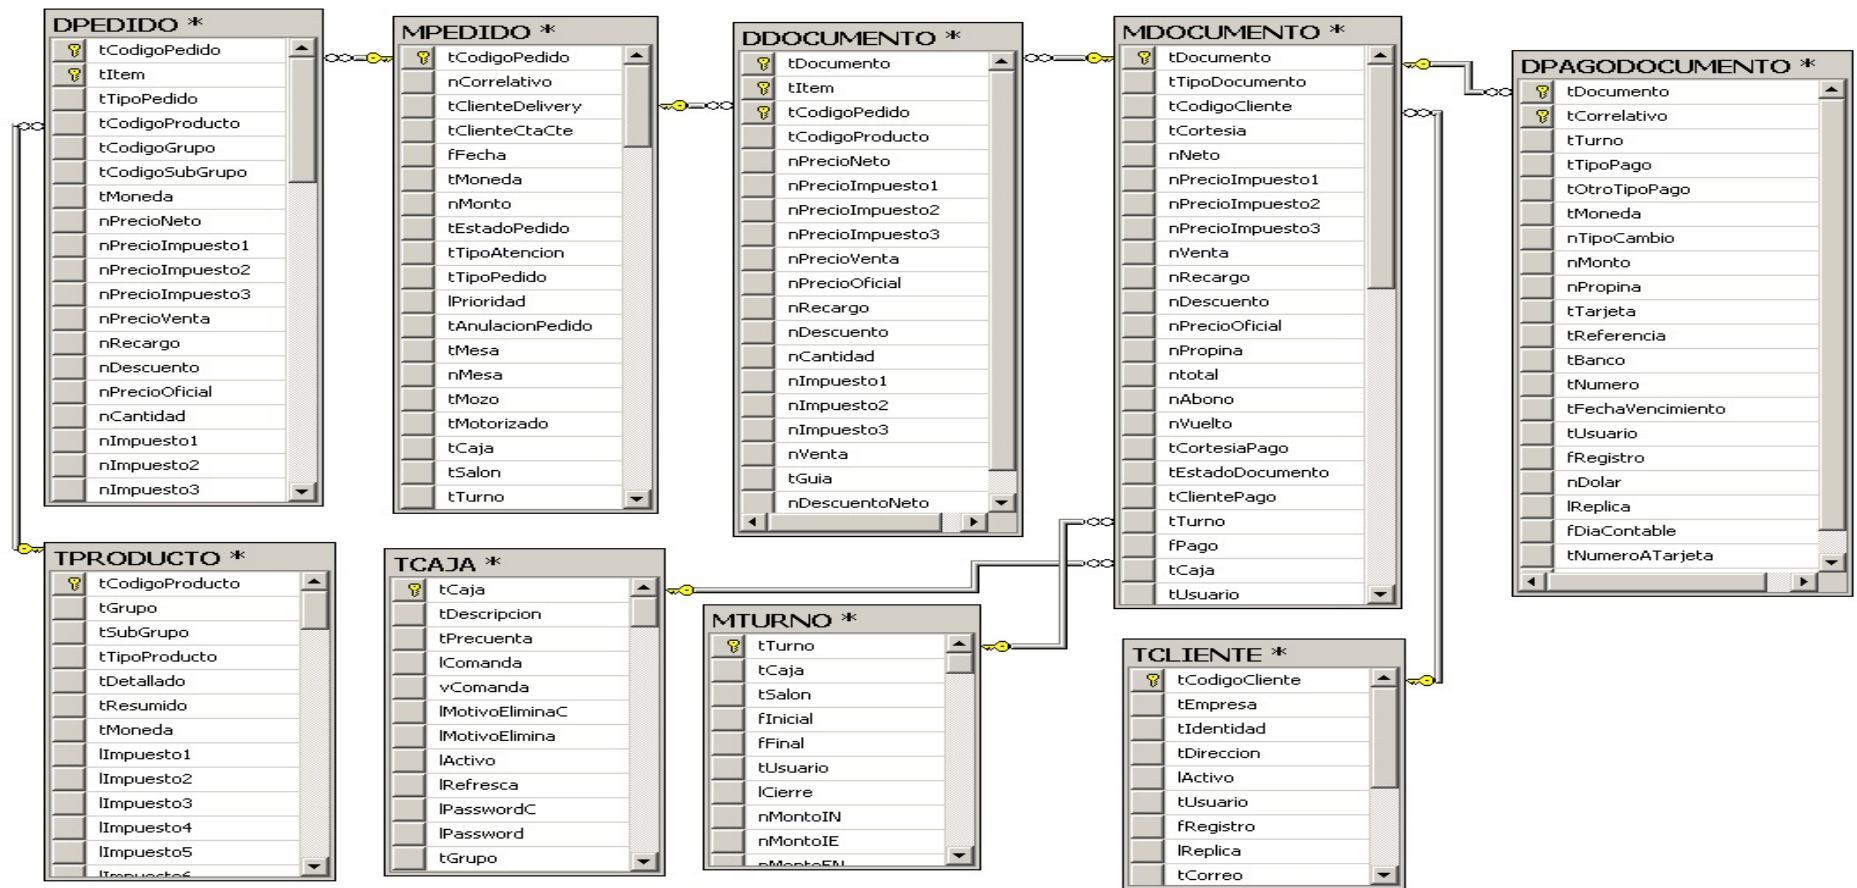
DPEDIDO *
tCodigoPedido
tItem
tTipoPedido
tCodigoProducto
tCodigoGrupo
tCodigoSubGrupo
tMoneda
nPrecioNeto
nPrecioImpuesto1
nPrecioImpuesto2
nPrecioImpuesto3
nPrecioVenta
nRecargo
nDescuento
nPrecioOficial
nCantidad
nImpuesto1
nImpuesto2
nImpuesto3

MPEDIDO *
tCodigoPedido
nCorrelativo
tClienteDelivery
tClienteCtaCte
fFecha
tMoneda
nMonto
tEstadoPedido
tTipoAtencion
tTipoPedido
lPrioridad
tAnulacionPedido
tMesa
nMesa
tMozo
tMotorizado
tCaja
tSalon
tTurno

DDOCUMENTO *
tDocumento
tItem
tCodigoPedido
tCodigoProducto
nPrecioNeto
nPrecioImpuesto1
nPrecioImpuesto2
nPrecioImpuesto3
nPrecioVenta
nPrecioOficial
nRecargo
nDescuento
nCantidad
nImpuesto1
nImpuesto2
nImpuesto3
nVenta
tGuia
nDescuentoNeto

MDOCUMENTO *
tDocumento
tTipoDocumento
tCodigoCliente
tCortesia
nNeto
nPrecioImpuesto1
nPrecioImpuesto2
nPrecioImpuesto3
nVenta
nRecargo
nDescuento
nPrecioOficial
nPropina
ntotal
nAbono
nVuelto
tCortesiaPago
tEstadoDocumento
tClientePago
tTurno
fPago
tCaja
tUsuario

DPAGODOCUMENTO *
tDocumento
tCorrelativo
tTurno
tTipoPago
tOtroTipoPago
tMoneda
nTipoCambio
nMonto
nPropina
tTarjeta
tReferencia
tBanco
tNumero
tFechaVencimiento
tUsuario
fRegistro
nDolar
lReplica
fDiaContable
tNumeroATarjeta

TPRODUCTO *
tCodigoProducto
tGrupo
tSubGrupo
tTipoProducto
tDetallado
tResumido
tMoneda
lImpuesto1
lImpuesto2
lImpuesto3
lImpuesto4
lImpuesto5
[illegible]

TCAJA *
tCaja
tDescripcion
tFrecuenta
lComanda
vComanda
lMotivoEliminaC
lMotivoElimina
lActivo
lRefresca
lPasswordC
lPassword
tGrupo

MTURNO *
tTurno
tCaja
tSalon
fInicial
fFinal
tUsuario
lCierre
nMontoIN
nMontoIE
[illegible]

TCLIENTE *
tCodigoCliente
tEmpresa
tIdentidad
tDireccion
lActivo
tUsuario
fRegistro
lReplica
tCorreo